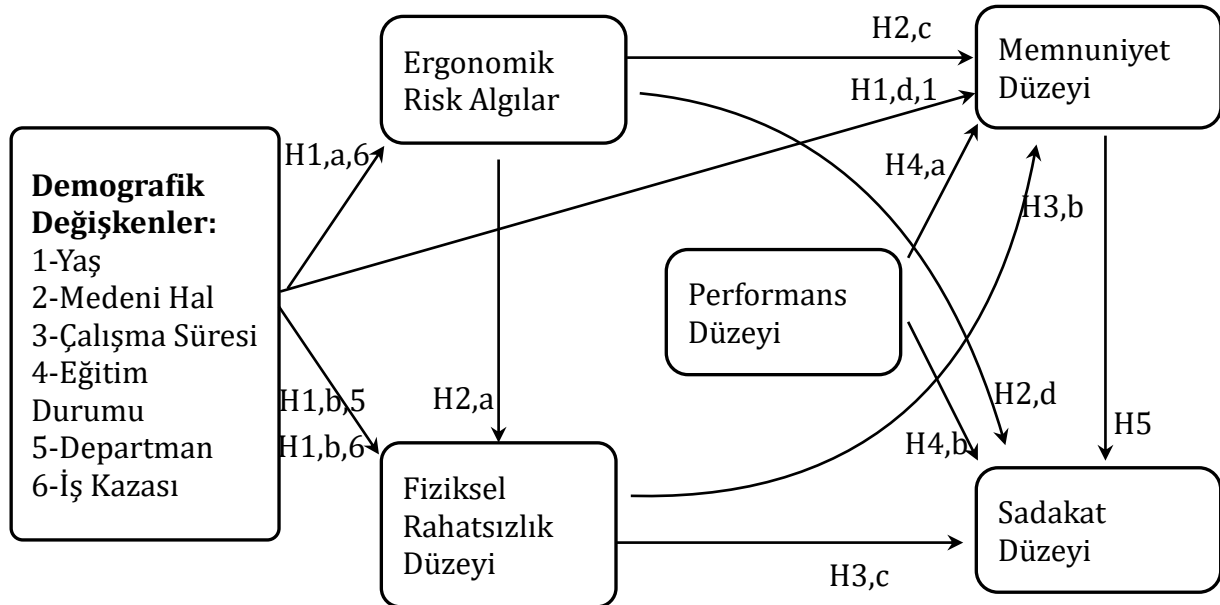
Ergonomik Risk Algılar

H2,c

Memnuniyet Düzeyi

H1,d,1

H1,a,6

H4,a

Demografik Değişkenler:
1-Yaş
2-Medeni Hal
3-Çalışma Süresi
4-Eğitim Durumu
5-Departman
6-İş Kazası

H3,b

Performans Düzeyi

H1,b,5

H2,a

H2,d

H1,b,6

H4,b

H5

Fiziksel Rahatsızlık Düzeyi

Sadakat Düzeyi

H3,c